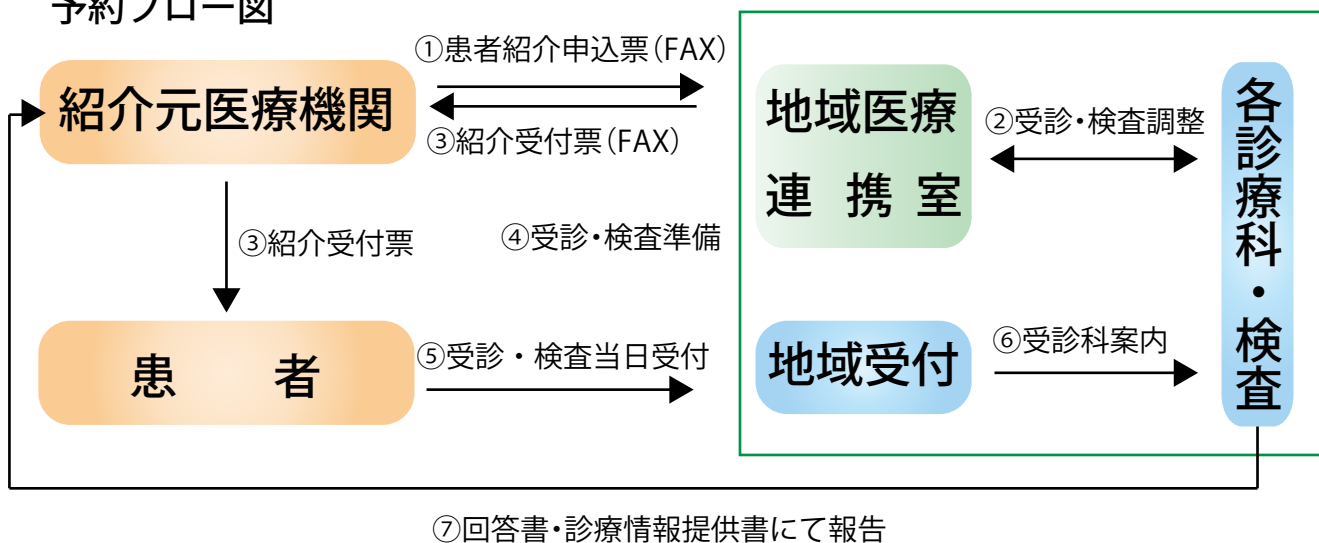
予約フロー図

紹介元医療機関

①患者紹介申込票(FAX)

③紹介受付票(FAX)

地域医療連携室

②受診・検査調整

各診療科・検査

③紹介受付票

④受診・検査準備

患者

⑤受診・検査当日受付

地域受付

⑥受診科案内

⑦回答書・診療情報提供書にて報告